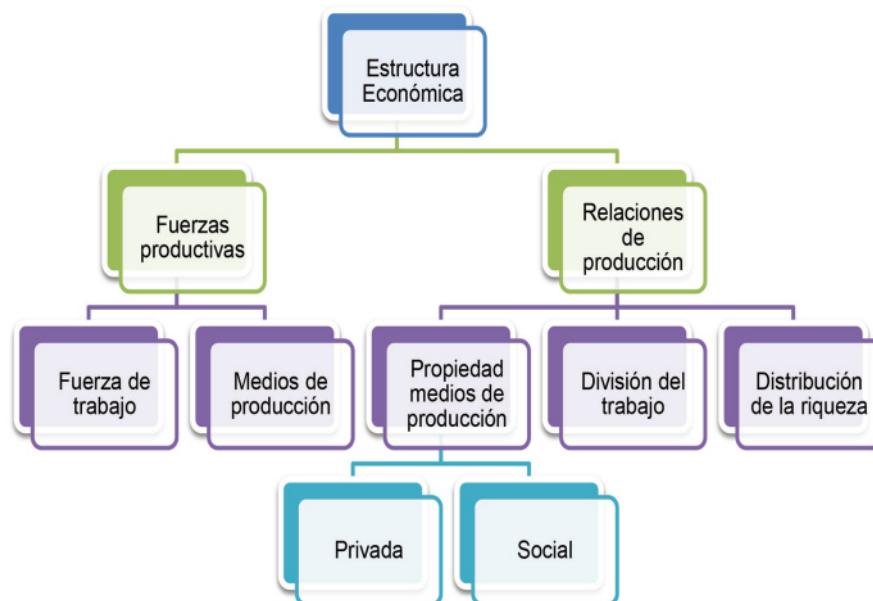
Estructura Económica

Fuerzas productivas

Relaciones de producción

Fuerza de trabajo

Medios de producción

Propiedad medios de producción

División del trabajo

Distribución de la riqueza

Privada

Social